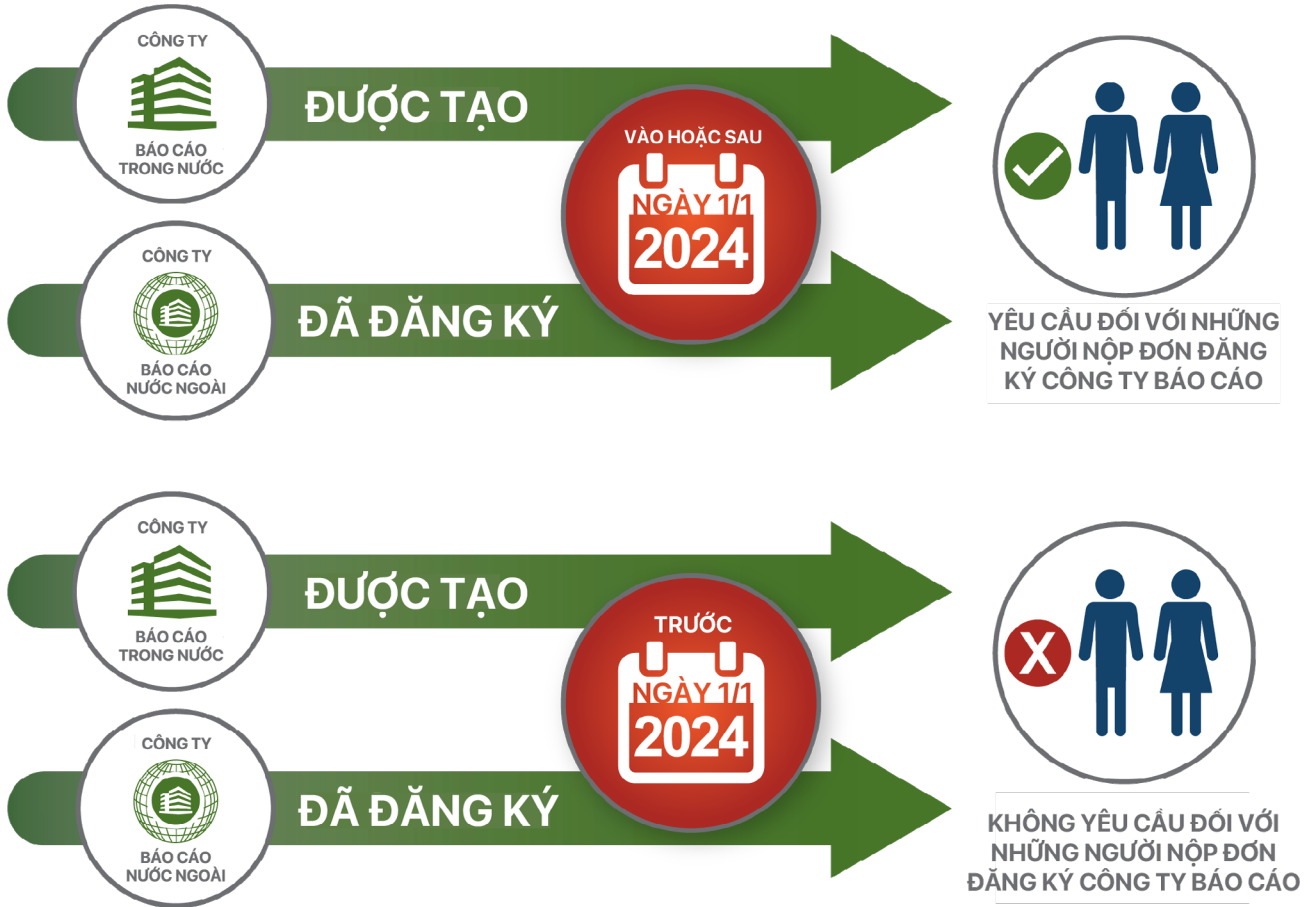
CÔNG TY

BÁO CÁO TRONG NƯỚC

ĐƯỢC TẠO

CÔNG TY

BÁO CÁO NƯỚC NGOÀI

ĐÃ ĐĂNG KÝ

VÀO HOẶC SAU

NGÀY 1/1

2024

YÊU CẦU ĐỐI VỚI NHỮNG NGƯỜI NỘP ĐƠN ĐĂNG KÝ CÔNG TY BÁO CÁO

CÔNG TY

BÁO CÁO TRONG NƯỚC

ĐƯỢC TẠO

CÔNG TY

BÁO CÁO NƯỚC NGOÀI

ĐÃ ĐĂNG KÝ

TRƯỚC

NGÀY 1/1

2024

X

KHÔNG YÊU CẦU ĐỐI VỚI NHỮNG NGƯỜI NỘP ĐƠN ĐĂNG KÝ CÔNG TY BÁO CÁO